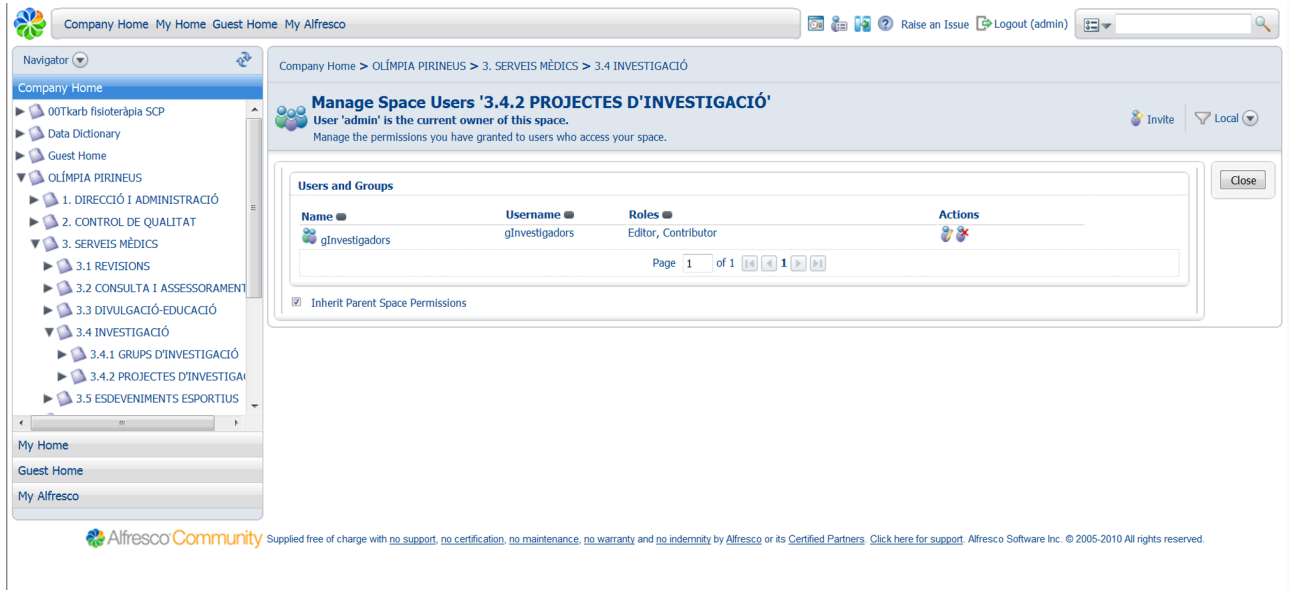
Company Home My Home Guest Home My Alfresco

Raise an Issue Logout (admin)

Navigator

Company Home

00Tkarb fisioteràpia SCP
Data Dictionary
Guest Home
OLÍMPIA PIRINEUS
1. DIRECCIÓ I ADMINISTRACIÓ
2. CONTROL DE QUALITAT
3. SERVEIS MÈDICS
3.1 REVISIONS
3.2 CONSULTA I ASSESSORAMENT
3.3 DIVULGACIÓ-EDUCACIÓ
3.4 INVESTIGACIÓ
3.4.1 GRUPS D'INVESTIGACIÓ
3.4.2 PROJECTES D'INVESTIGA
3.5 ESDEVENIMENTS ESPORTIUS

My Home
Guest Home
My Alfresco

Company Home > OLÍMPIA PIRINEUS > 3. SERVEIS MÈDICS > 3.4 INVESTIGACIÓ

Manage Space Users '3.4.2 PROJECTES D'INVESTIGACIÓ'
User 'admin' is the current owner of this space.
Manage the permissions you have granted to users who access your space.

Invite
Local

Close

Users and Groups

| Name | Username | Roles | Actions |
|---|---|---|---|
| gInvestigadors | gInvestigadors | Editor, Contributor | |

Page 1 of 1 1

Inherit Parent Space Permissions

Alfresco Community Supplied free of charge with no support, no certification, no maintenance, no warranty and no indemnity by Alfresco or its Certified Partners. Click here for support. Alfresco Software Inc. © 2005-2010 All rights reserved.